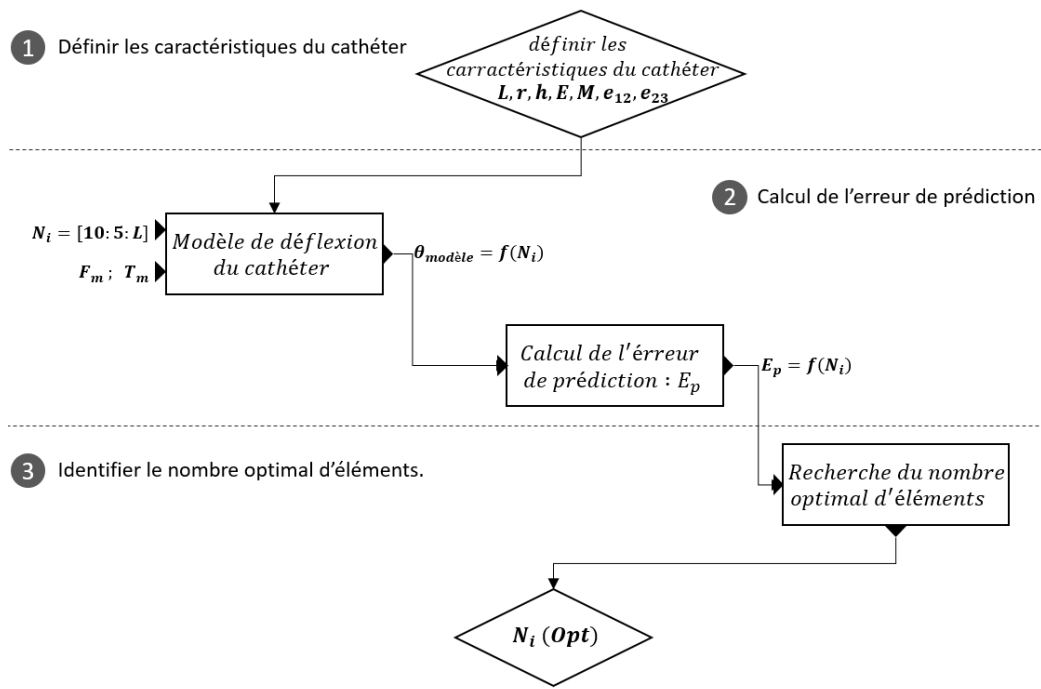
1 Définir les caractéristiques du cathéter

définir les carractéristiques du cathéter
$L, r, h, E, M, e_{12}, e_{23}$

2 Calcul de l'erreur de prédiction

$N_i = [10:5:L]$

$F_m$ ; $T_m$

Modèle de déflexion du cathéter

$\theta_{modèle} = f(N_i)$

Calcul de l'érreur de prédiction : $E_p$

$E_p = f(N_i)$

3 Identifier le nombre optimal d'éléments.

Recherche du nombre optimal d'éléments

$N_i\ (Opt)$